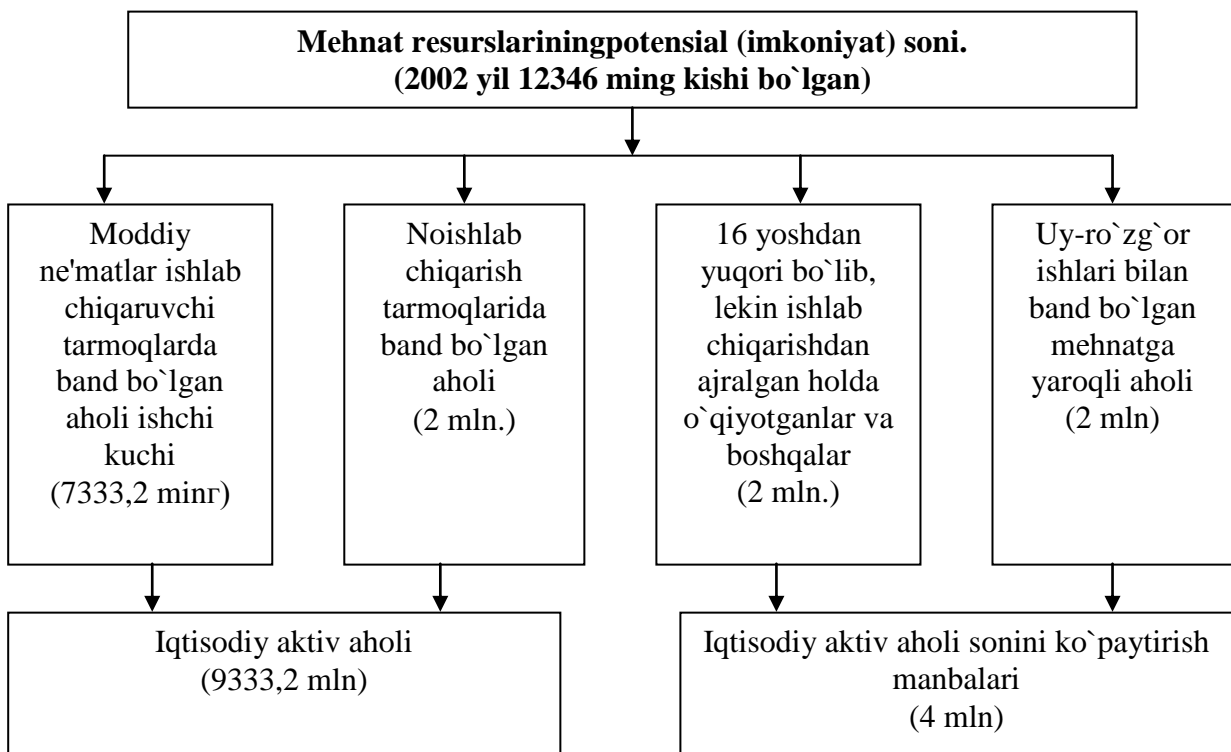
Mehnat resurslariningpotensial (imkoniyat) soni.
(2002 yil 12346 ming kishi bo`lgan)

Moddiy ne'matlar ishlab chiqaruvchi tarmoqlarda band bo`lgan aholi ishchi kuchi (7333,2 minr)

Noishlab chiqarish tarmoqlarida band bo`lgan aholi (2 mln.)

16 yoshdan yuqori bo`lib, lekin ishlab chiqarishdan ajralgan holda o`qiyotganlar va boshqalar (2 mln.)

Uy-ro`zg`or ishlari bilan band bo`lgan mehnatga yaroqli aholi (2 mln)

Iqtisodiy aktiv aholi (9333,2 mln)

Iqtisodiy aktiv aholi sonini ko`paytirish manbalari (4 mln)